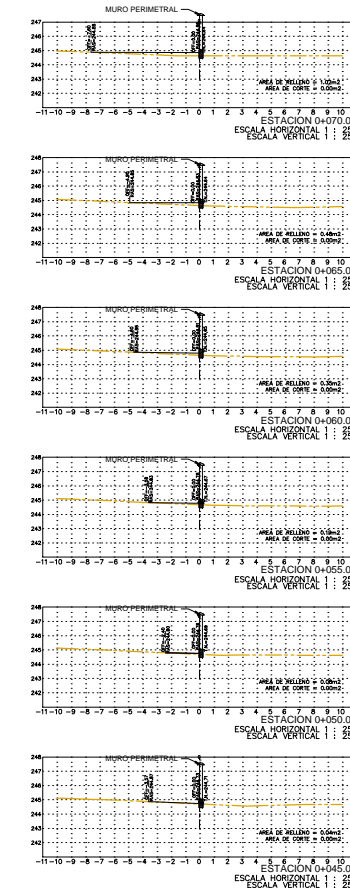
MURO PERIMETRAL

247
246
245
244
243
242

AREA DE RELLENO = 1.02m2
AREA DE CORTE = 0.00m2

-11 -10 -9 -8 -7 -6 -5 -4 -3 -2 -1 0 1 2 3 4 5 6 7 8 9 10

ESTACION 0+070.0
ESCALA HORIZONTAL 1 : 25
ESCALA VERTICAL 1 : 25

MURO PERIMETRAL

248
247
246
245
244
243
242

AREA DE RELLENO = 0.48m2
AREA DE CORTE = 0.00m2

-11 -10 -9 -8 -7 -6 -5 -4 -3 -2 -1 0 1 2 3 4 5 6 7 8 9 10

ESTACION 0+065.0
ESCALA HORIZONTAL 1 : 25
ESCALA VERTICAL 1 : 25

MURO PERIMETRAL

248
247
246
245
244
243
242

AREA DE RELLENO = 0.30m2
AREA DE CORTE = 0.00m2

-11 -10 -9 -8 -7 -6 -5 -4 -3 -2 -1 0 1 2 3 4 5 6 7 8 9 10

ESTACION 0+060.0
ESCALA HORIZONTAL 1 : 25
ESCALA VERTICAL 1 : 25

MURO PERIMETRAL

248
247
246
245
244
243
242

AREA DE RELLENO = 0.19m2
AREA DE CORTE = 0.00m2

-11 -10 -9 -8 -7 -6 -5 -4 -3 -2 -1 0 1 2 3 4 5 6 7 8 9 10

ESTACION 0+055.0
ESCALA HORIZONTAL 1 : 25
ESCALA VERTICAL 1 : 25

MURO PERIMETRAL

248
247
246
245
244
243
242

AREA DE RELLENO = 0.06m2
AREA DE CORTE = 0.00m2

-11 -10 -9 -8 -7 -6 -5 -4 -3 -2 -1 0 1 2 3 4 5 6 7 8 9 10

ESTACION 0+050.0
ESCALA HORIZONTAL 1 : 25
ESCALA VERTICAL 1 : 25

MURO PERIMETRAL

248
247
246
245
244
243
242

AREA DE RELLENO = 0.04m2
AREA DE CORTE = 0.00m2

-11 -10 -9 -8 -7 -6 -5 -4 -3 -2 -1 0 1 2 3 4 5 6 7 8 9 10

ESTACION 0+045.0
ESCALA HORIZONTAL 1 : 25
ESCALA VERTICAL 1 : 25